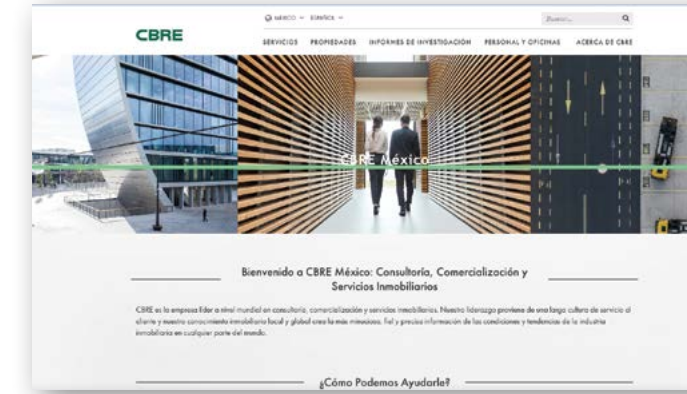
MÉXICO ∨ ESPAÑOL ∨

Buscar...

CBRE

SERVICIOS PROPIEDADES INFORMES DE INVESTIGACIÓN PERSONAL Y OFICINAS ACERCA DE CBRE

CBRE México

Bienvenido a CBRE México: Consultoría, Comercialización y Servicios Inmobiliarios

CBRE es la empresa líder a nivel mundial en consultoría, comercialización y servicios inmobiliarios. Nuestro liderazgo proviene de una larga cultura de servicio al cliente y nuestro conocimiento inmobiliario local y global crea la más minuciosa, fiel y precisa información de las condiciones y tendencias de la industria inmobiliaria en cualquier parte del mundo.

¿Cómo Podemos Ayudarle?